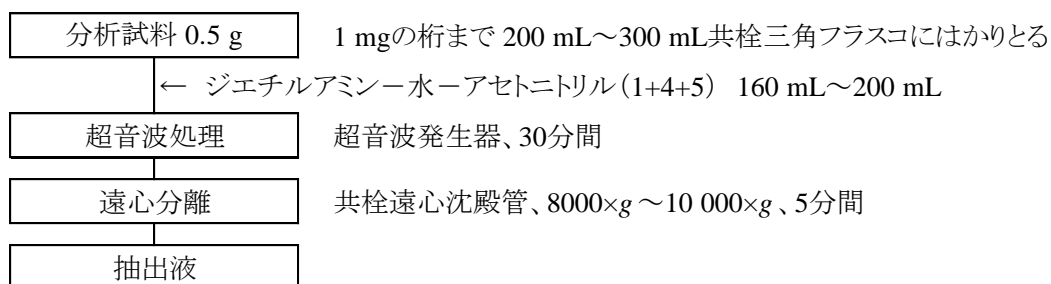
分析試料 0.5 g

1 mgの桁まで 200 mL～300 mL共栓三角フラスコにはかりとる

← ジエチルアミン－水－アセトニトリル（1+4+5） 160 mL～200 mL

超音波処理

超音波発生器、30分間

遠心分離

共栓遠心沈殿管、8000×$g$ ～10 000×$g$ 、5分間

抽出液